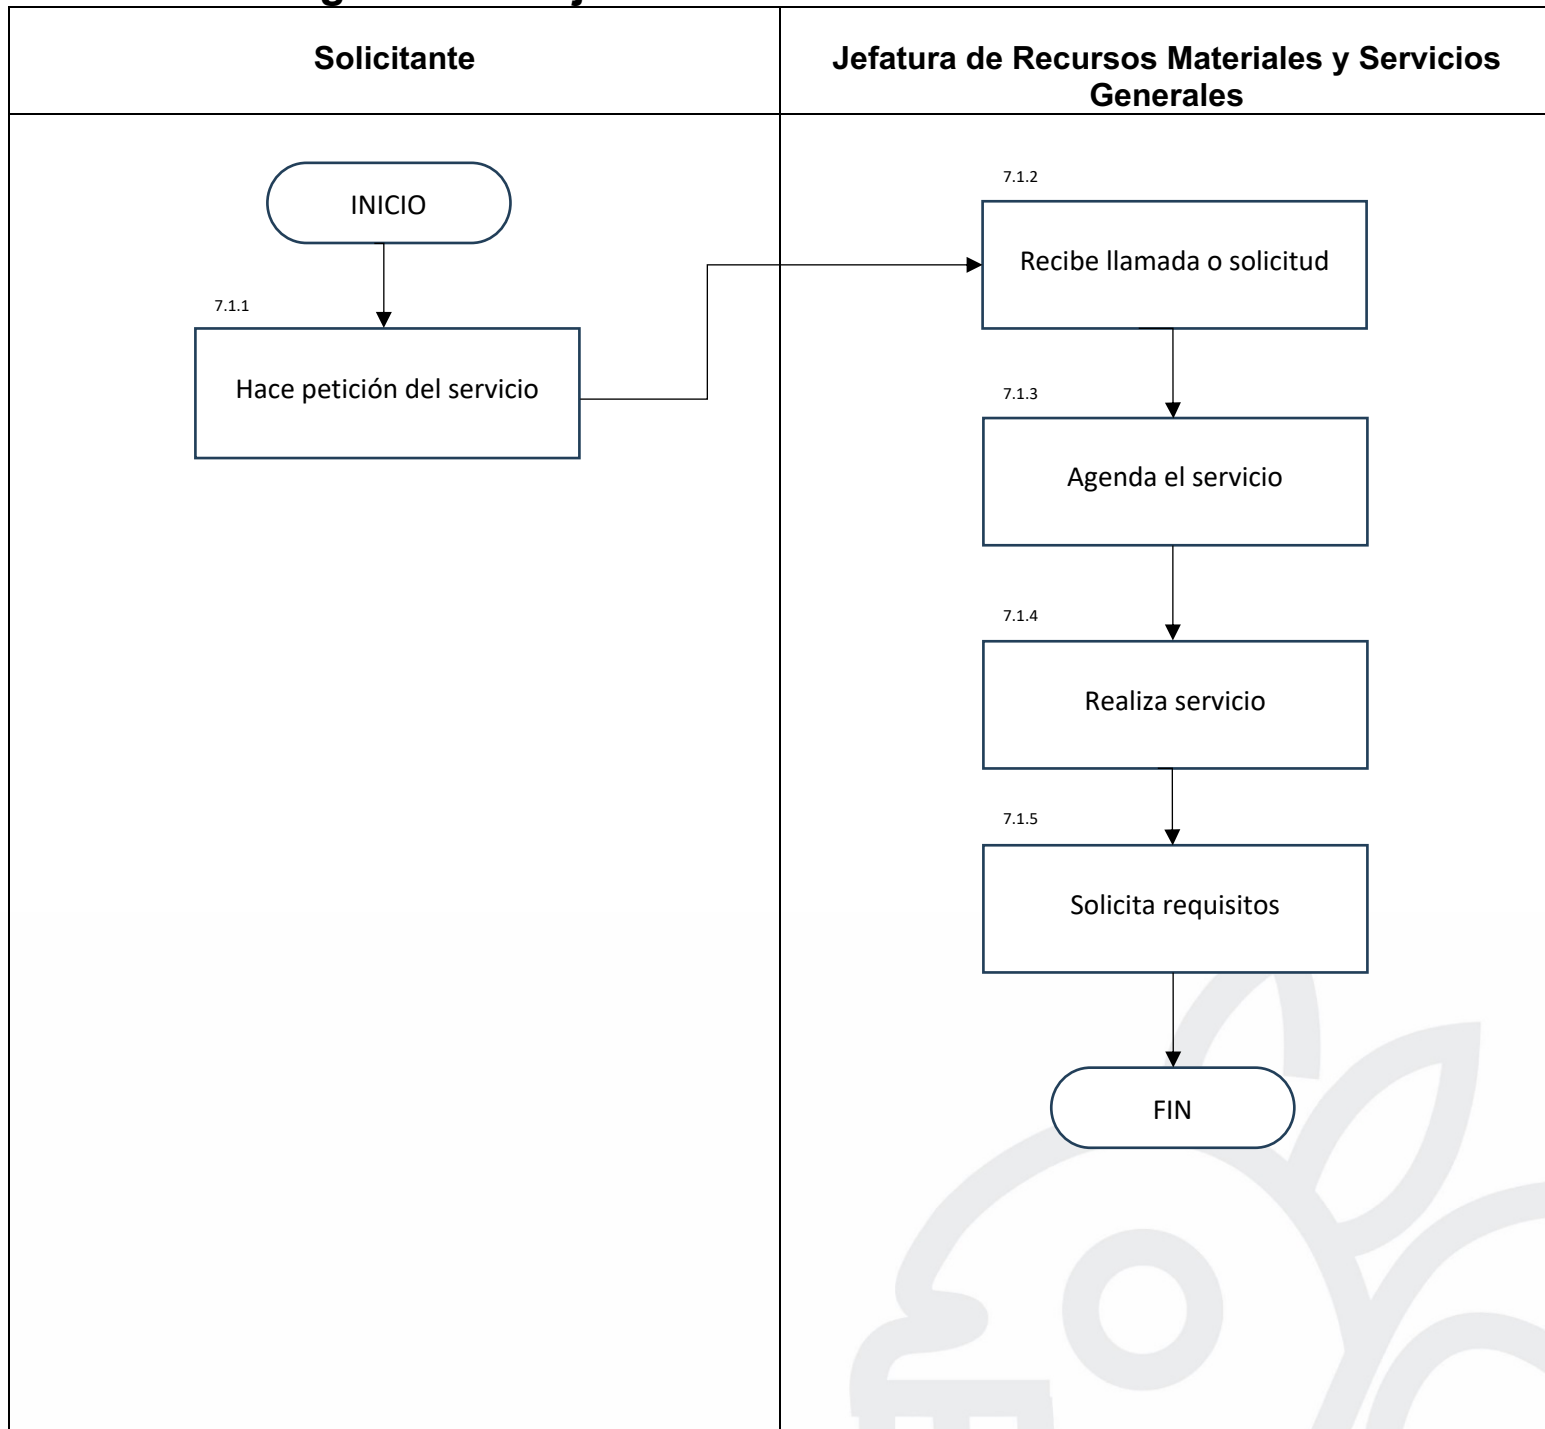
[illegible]

| Solicitante | Jefatura de Recursos Materiales y Servicios Generales |
|---|---|

INICIO

7.1.1
Hace petición del servicio

7.1.2
Recibe llamada o solicitud

7.1.3
Agenda el servicio

7.1.4
Realiza servicio

7.1.5
Solicita requisitos

FIN